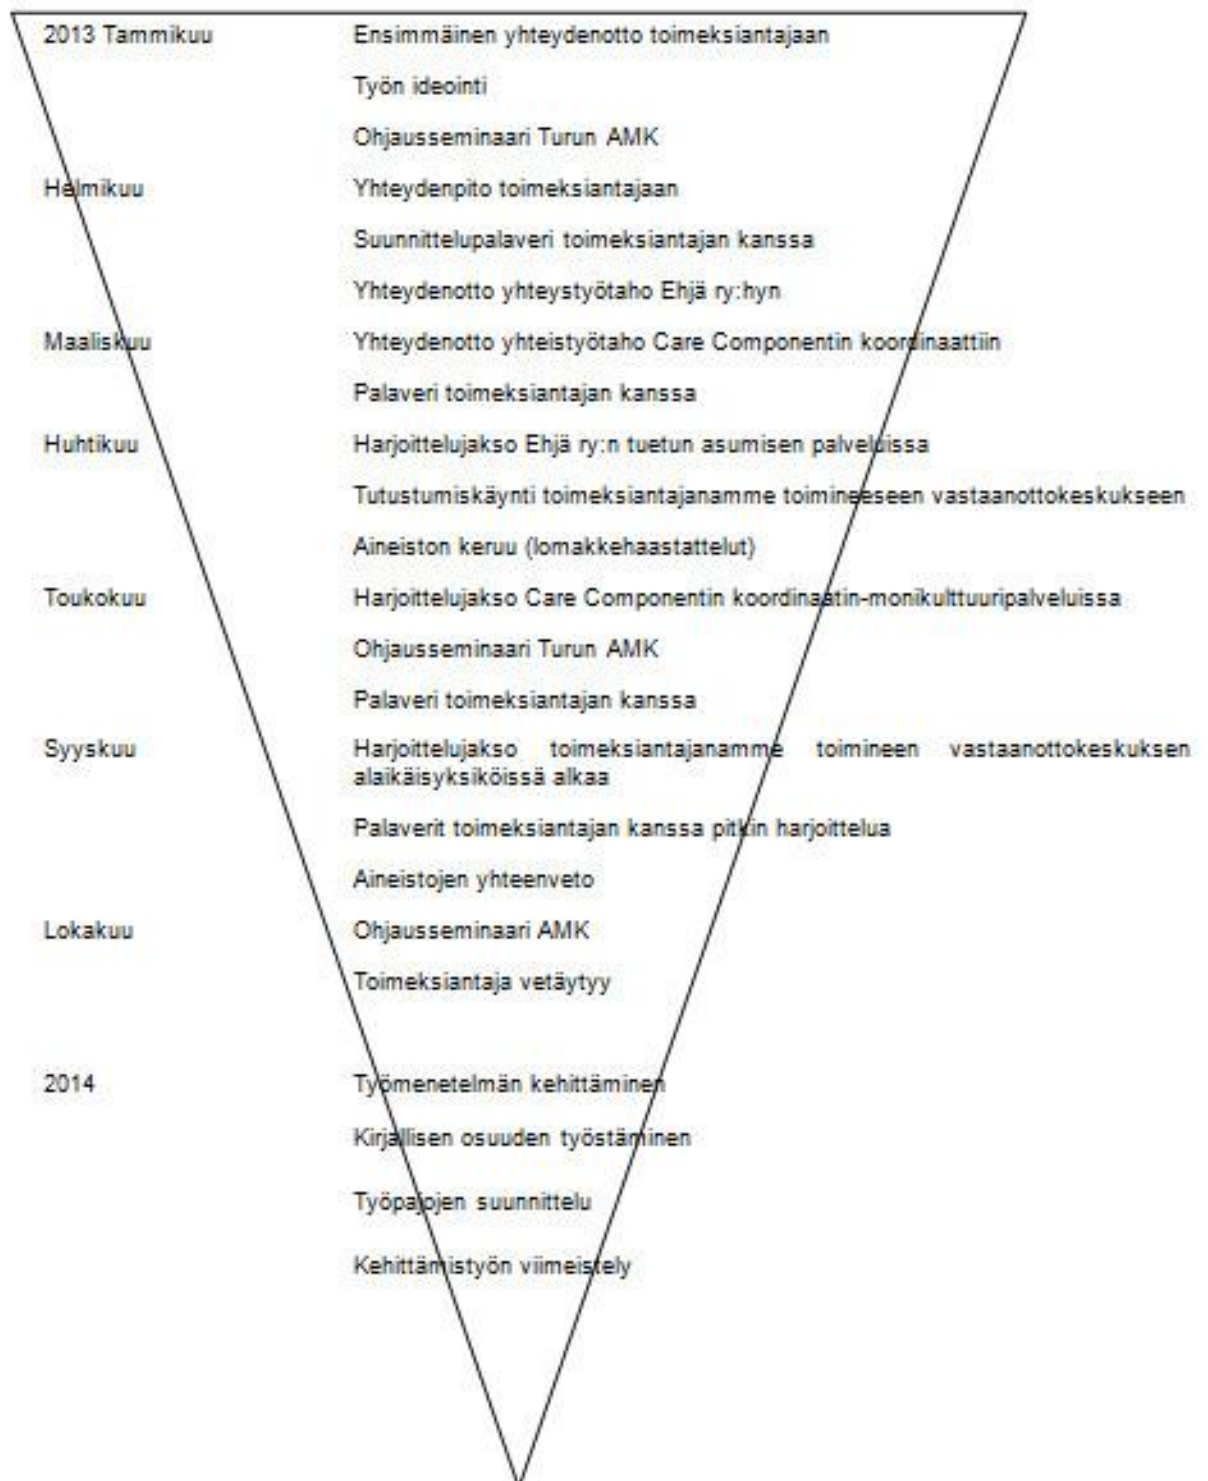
| | |
|---|---|
| 2013 Tammikuu | Ensimmäinen yhteydenotto toimeksiantajaan |
| | Työn ideointi |
| | Ohjausseminaari Turun AMK |
| Helmikuu | Yhteydenpito toimeksiantajaan |
| | Suunnittelupalaveri toimeksiantajan kanssa |
| | Yhteydenotto yhteystyötaho Ehjä ry:hyn |
| Maaliskuu | Yhteydenotto yhteistyötaho Care Componentin koordinaattiin |
| | Palaveri toimeksiantajan kanssa |
| Huhtikuu | Harjoittelujakso Ehjä ry:n tuetun asumisen palveluissa |
| | Tutustumiskäynti toimeksiantajanamme toimineeseen vastaanottokeskukseen |
| | Aineiston keruu (lomakkehaastattelut) |
| Toukokuu | Harjoittelujakso Care Componentin koordinaatin-monikulttuuripalveluissa |
| | Ohjausseminaari Turun AMK |
| | Palaveri toimeksiantajan kanssa |
| Syyskuu | Harjoittelujakso toimeksiantajanamme toimineen vastaanottokeskuksen alaikäisyksiköissä alkaa |
| | Palaverit toimeksiantajan kanssa pitkin harjoittelua |
| | Aineistojen yhteenveto |
| Lokakuu | Ohjausseminaari AMK |
| | Toimeksiantaja vetäytyy |
| 2014 | Työmenetelmän kehittäminen |
| | Kirjallisen osuuden työstäminen |
| | Työpajojen suunnittelu |
| | Kehittämistyön viimeistely |